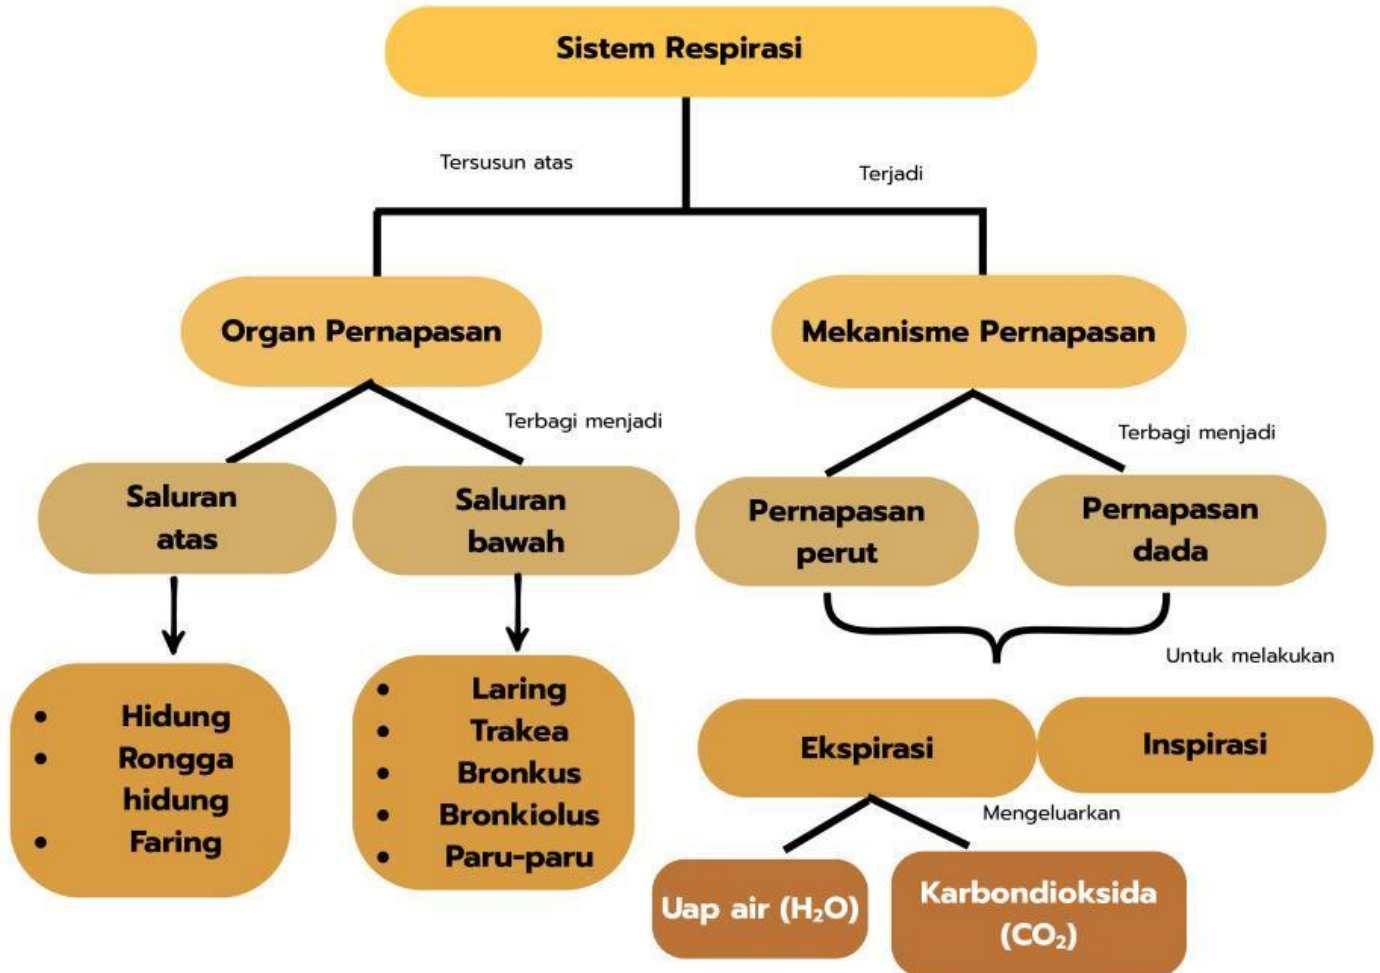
Sistem Respirasi

Tersusun atas

Terjadi

Organ Pernapasan

Mekanisme Pernapasan

Terbagi menjadi

Terbagi menjadi

Saluran atas

Saluran bawah

Pernapasan perut

Pernapasan dada

- Hidung
- Rongga hidung
- Faring

- Laring
- Trakea
- Bronkus
- Bronkiolus
- Paru-paru

Untuk melakukan

Ekspirasi

Inspirasi

Mengeluarkan

Uap air ($H_2O$)

Karbondioksida ($CO_2$)